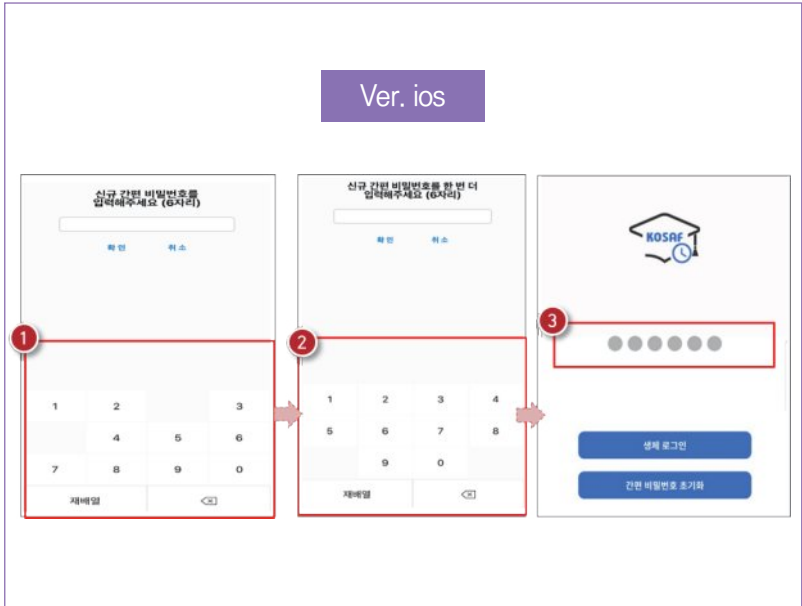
Ver. ios

신규 간편 비밀번호를 입력해주세요 (6자리)

확인 취소

1

1 2 3
4 5 6
7 8 9 0

재배열

신규 간편 비밀번호를 한 번 더 입력해주세요 (6자리)

확인 취소

2

1 2 3 4
5 6 7 8
9 0

재배열

KOSAF

3

생체 로그인

간편 비밀번호 초기화